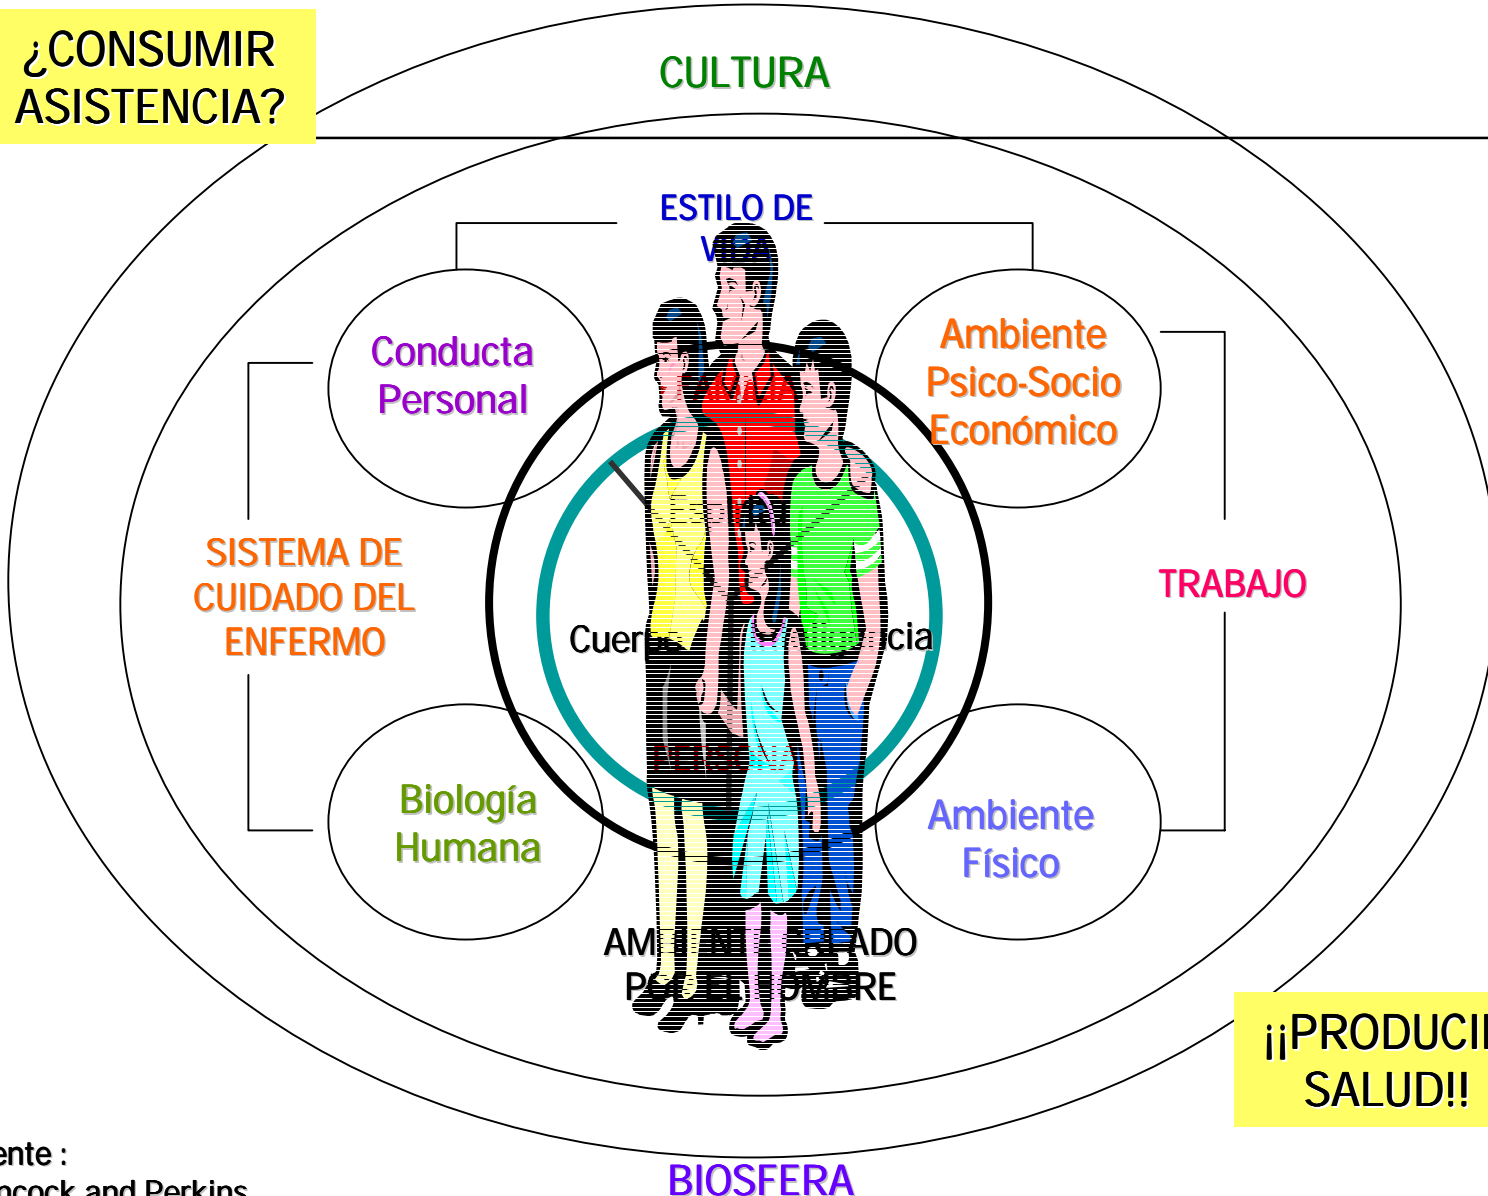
¿CONSUMIR ASISTENCIA?

CULTURA

ESTILO DE VIDA

Conducta Personal

Ambiente Psico-Socio Económico

SISTEMA DE CUIDADO DEL ENFERMO

Cuer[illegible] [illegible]cia

TRABAJO

Biología Humana

Ambiente Físico

AM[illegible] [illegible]ADO P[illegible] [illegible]RE

¡¡PRODUCI SALUD!!

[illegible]ente :
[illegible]cock and Perkins

BIOSFERA